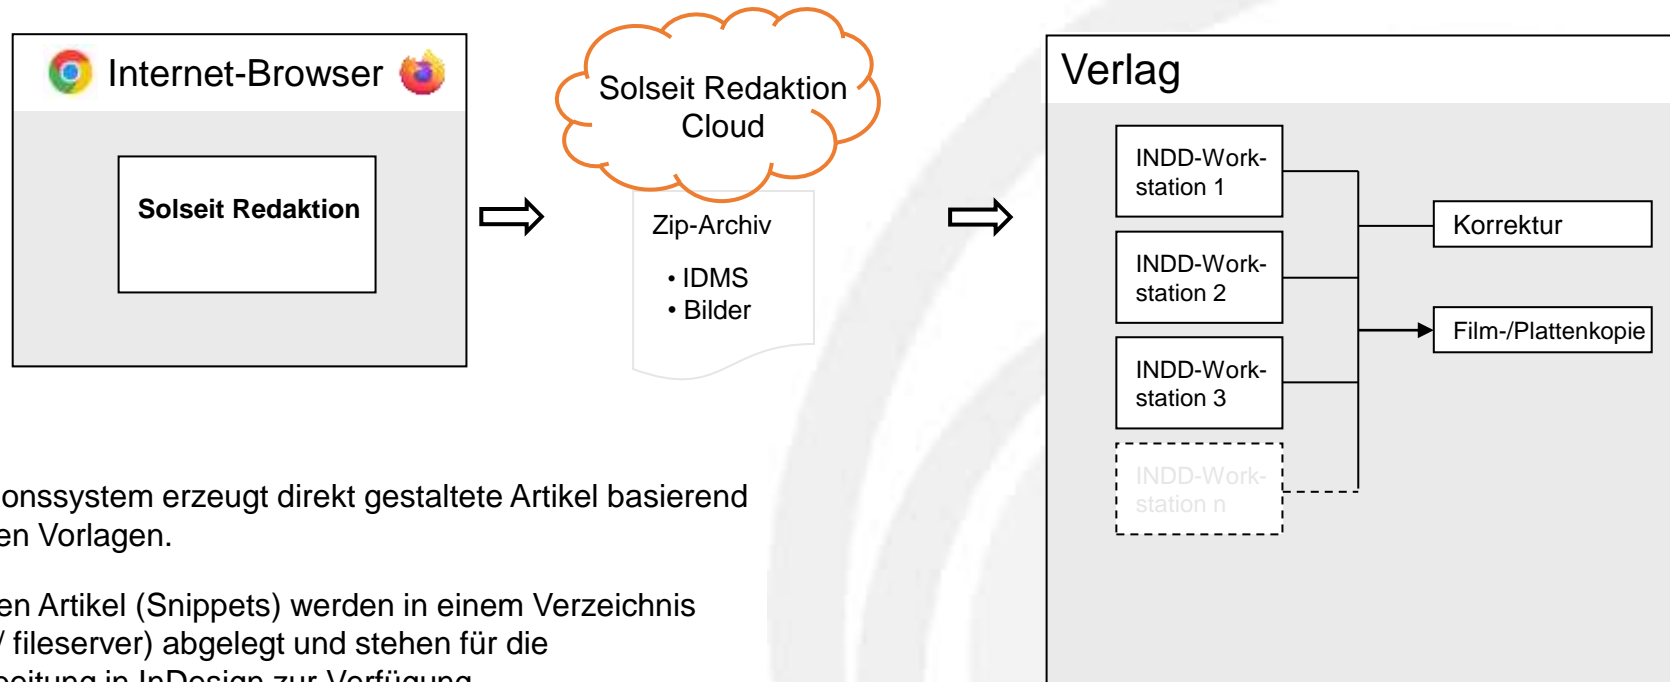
Internet-Browser

Solseit Redaktion

Solseit Redaktion Cloud

Zip-Archiv

• IDMS
• Bilder

Verlag

INDD-Workstation 1

INDD-Workstation 2

INDD-Workstation 3

INDD-Workstation n

Korrektur

Film-/Plattenkopie

onssystem erzeugt direkt gestaltete Artikel basierend en Vorlagen.

en Artikel (Snippets) werden in einem Verzeichnis / fileserver) abgelegt und stehen für die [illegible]eitung in InDesign zur Verfügung.